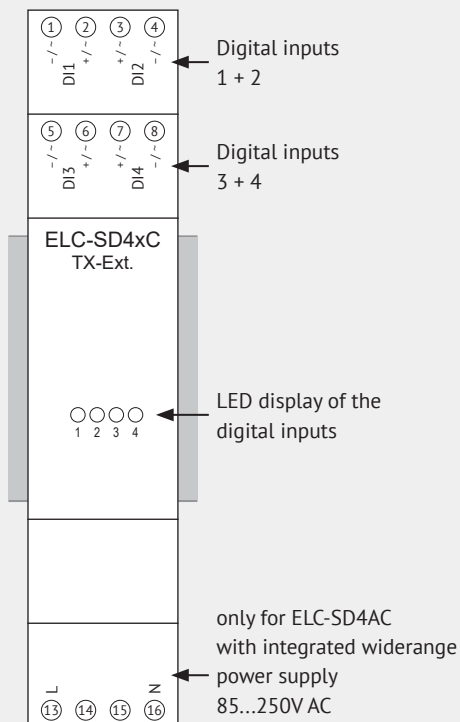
① ② ③ ④
-/~ +/~ +/~ -/~
DI1 DI2

Digital inputs
1 + 2

⑤ ⑥ ⑦ ⑧
-/~ +/~ +/~ -/~
DI3 DI4

Digital inputs
3 + 4

ELC-SD4xC
TX-Ext.

1 2 3 4

LED display of the digital inputs

only for ELC-SD4AC with integrated widerange power supply 85...250V AC

L N
⑬ ⑭ ⑮ ⑯